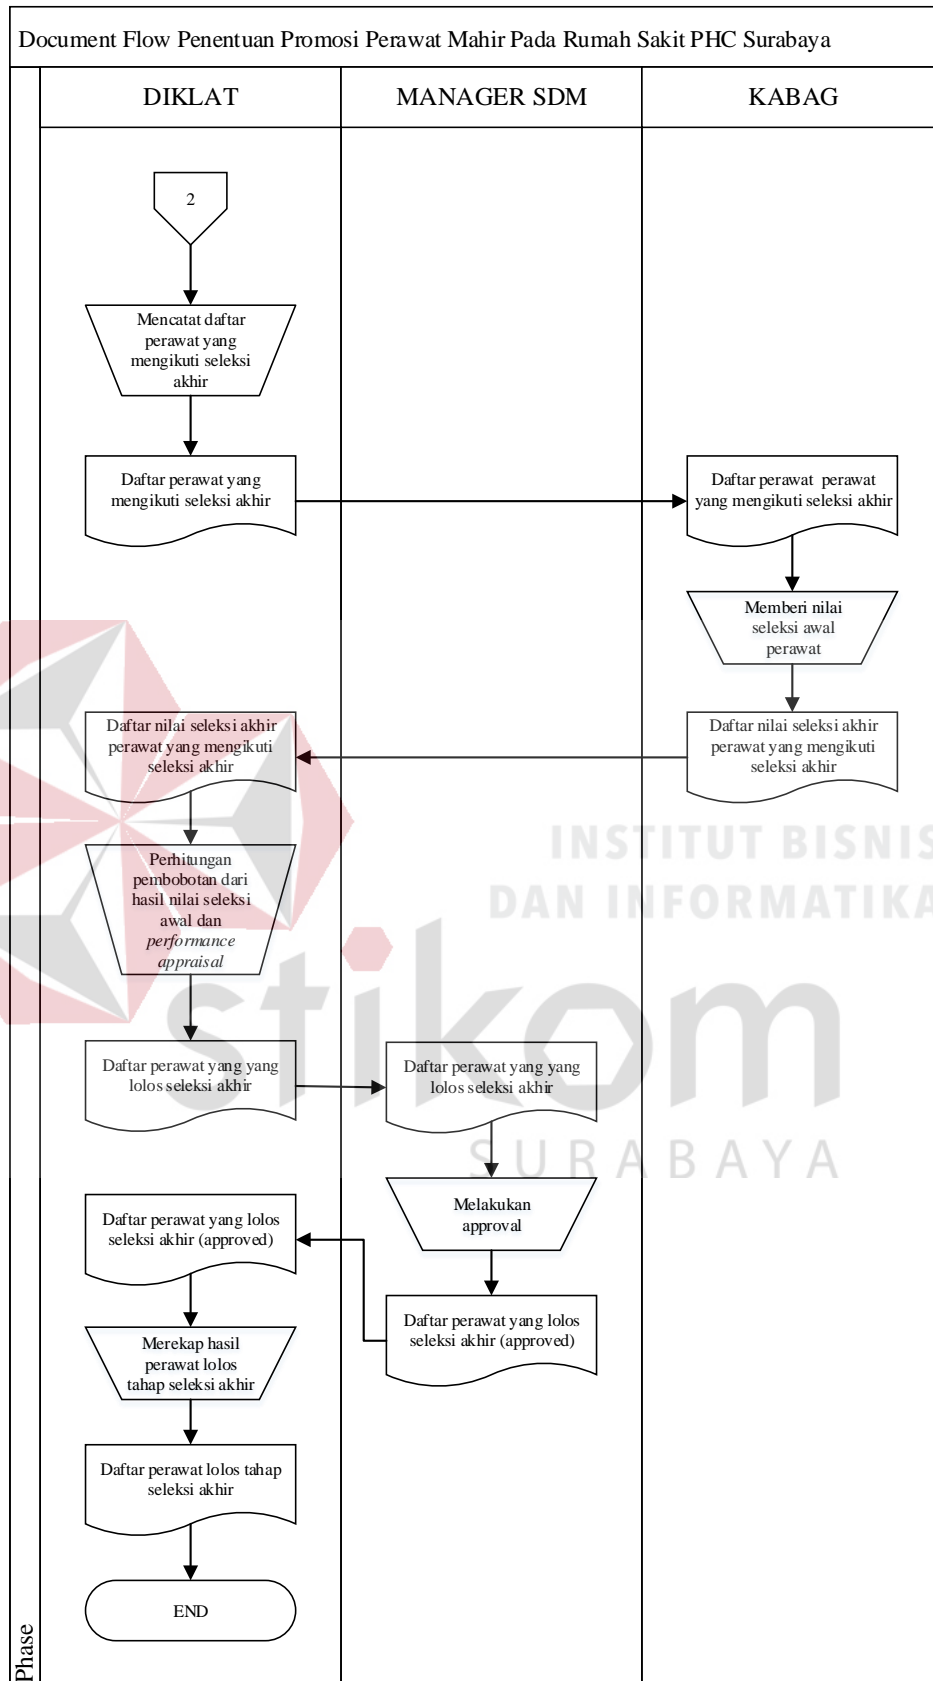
Document Flow Penentuan Promosi Perawat Mahir Pada Rumah Sakit PHC Surabaya

DIKLAT

MANAGER SDM

KABAG

2

Mencatat daftar perawat yang mengikuti seleksi akhir

Daftar perawat yang mengikuti seleksi akhir

Daftar perawat perawat yang mengikuti seleksi akhir

Memberi nilai seleksi awal perawat

Daftar nilai seleksi akhir perawat yang mengikuti seleksi akhir

Daftar nilai seleksi akhir perawat yang mengikuti seleksi akhir

Perhitungan pembobotan dari hasil nilai seleksi awal dan *performance appraisal*

Daftar perawat yang yang lolos seleksi akhir

Daftar perawat yang yang lolos seleksi akhir

Melakukan approval

Daftar perawat yang lolos seleksi akhir (approved)

Daftar perawat yang lolos seleksi akhir (approved)

Merekap hasil perawat lolos tahap seleksi akhir

Daftar perawat lolos tahap seleksi akhir

END

Phase

INSTITUT BISNIS DAN INFORMATIKA

stikom

SURABAYA